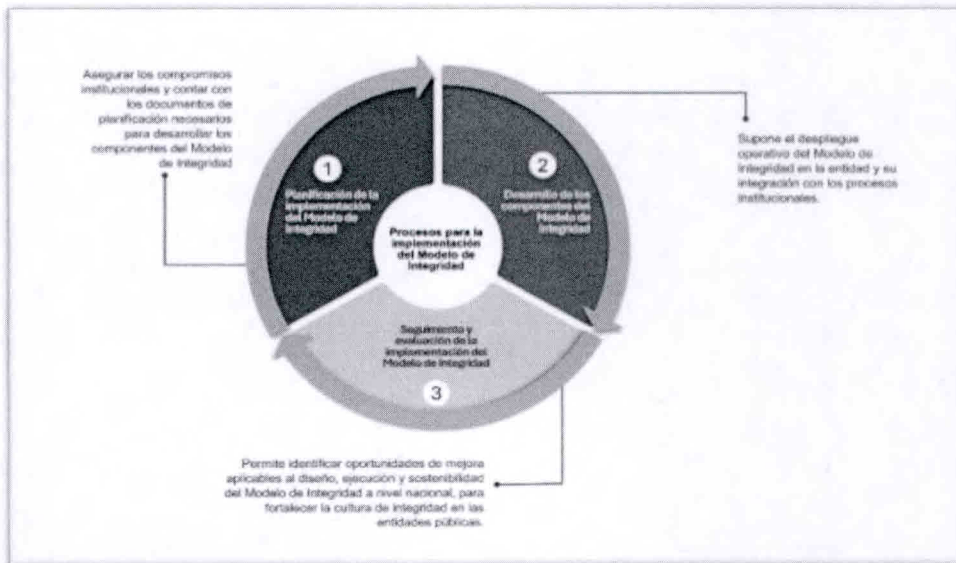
Asegurar los compromisos institucionales y contar con los documentos de planificación necesarios para desarrollar los componentes del Modelo de Integridad

1

Planificación de la implementación del Modelo de Integridad

2

Desarrollo de los componentes del Modelo de Integridad

Supone el despliegue operativo del Modelo de Integridad en la entidad y su integración con los procesos institucionales.

Procesos para la implementación del Modelo de Integridad

Seguimiento y evaluación de la implementación del Modelo de Integridad

3

Permite identificar oportunidades de mejora aplicables al diseño, ejecución y sostenibilidad del Modelo de Integridad a nivel nacional, para fortalecer la cultura de integridad en las entidades públicas.